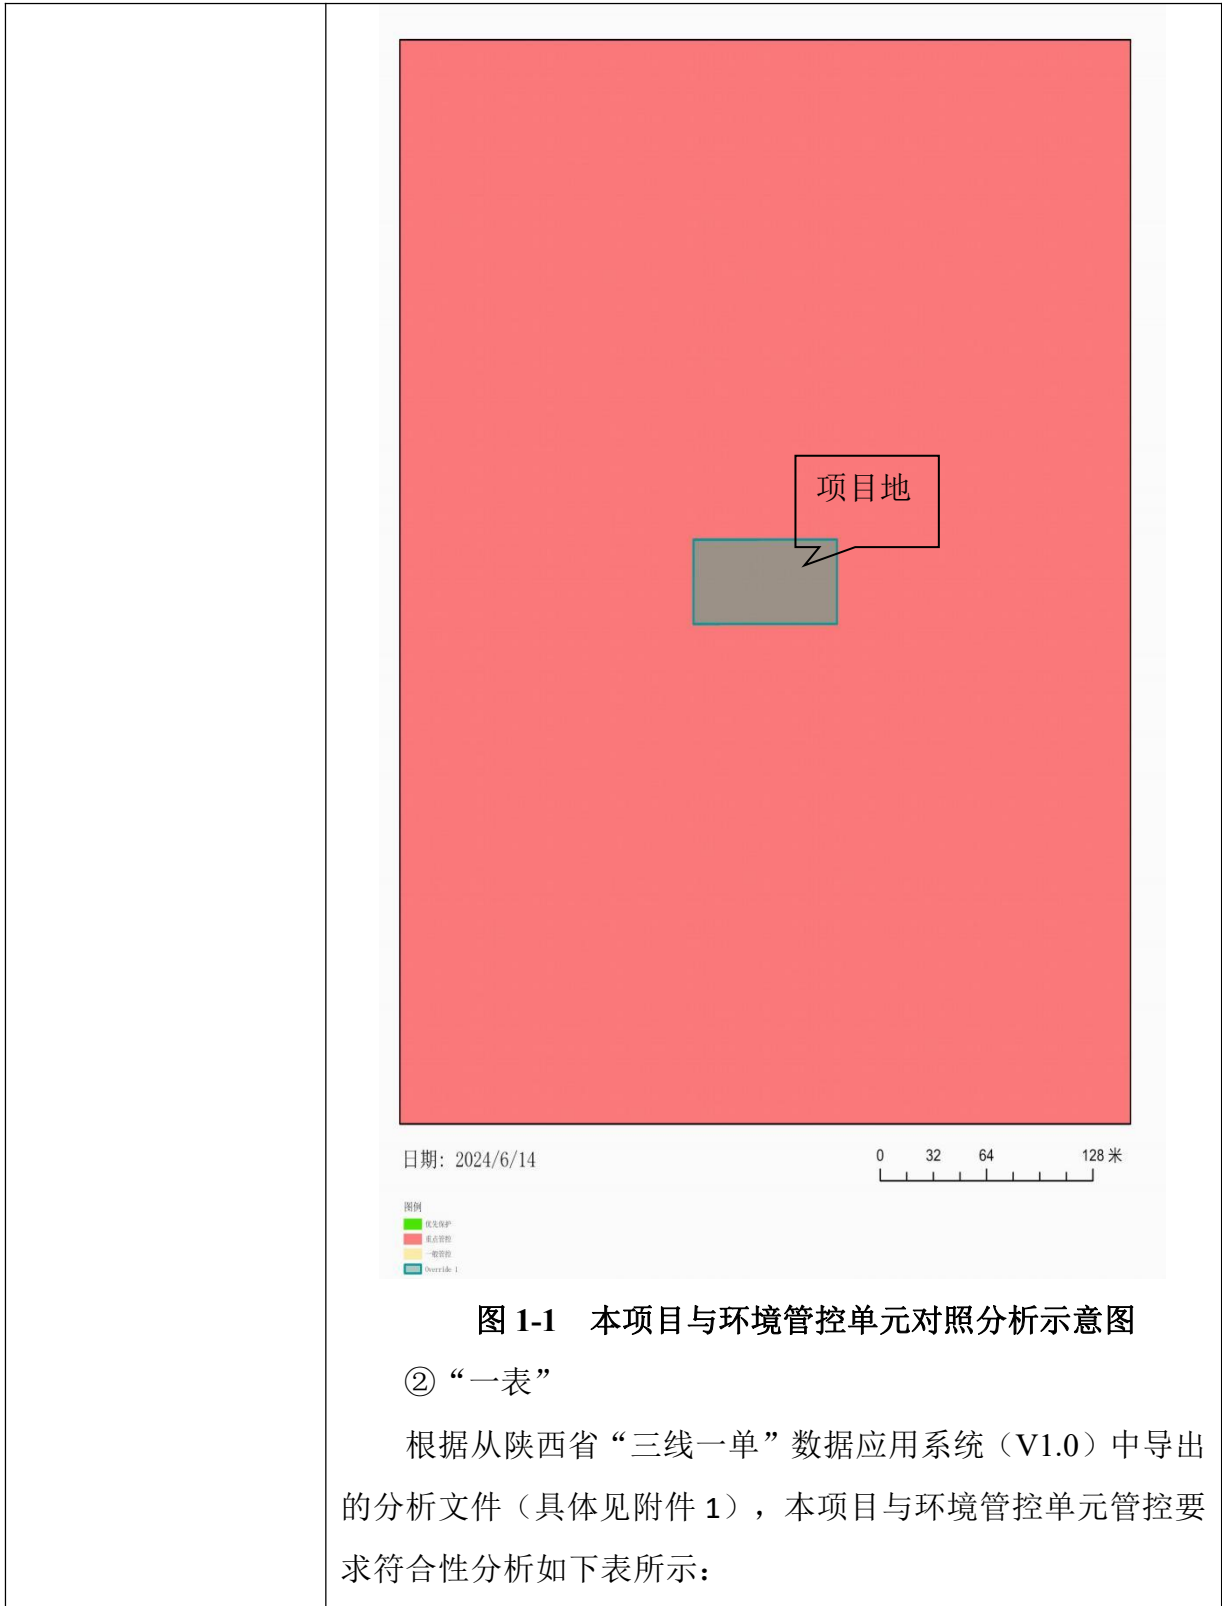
项目地

日期：2024/6/14

0 32 64 128 米

图例
优先保护
重点管控
一般管控
Override 1

图 1-1 本项目与环境管控单元对照分析示意图

②“一表”

根据从陕西省“三线一单”数据应用系统（V1.0）中导出的分析文件（具体见附件 1），本项目与环境管控单元管控要求符合性分析如下表所示：